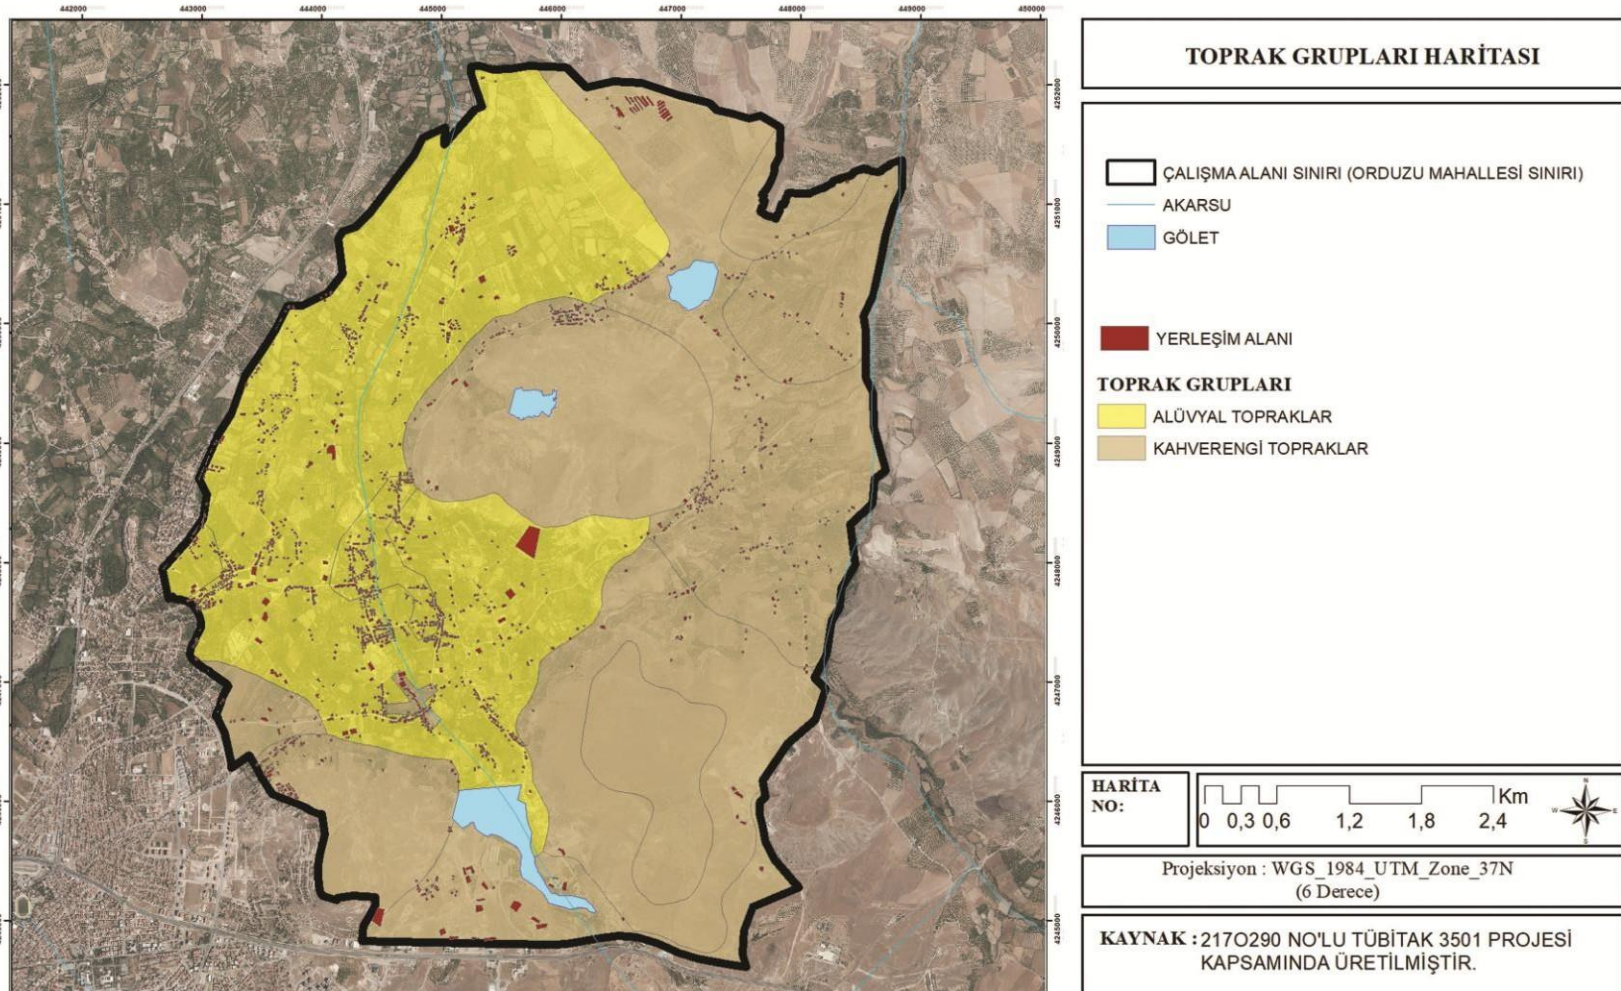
442000 443000 444000 445000 446000 447000 448000 449000 450000

4252000 4251000 4250000 4249000 4248000 4247000 4246000 4245000

TOPRAK GRUPLARI HARİTASI

ÇALIŞMA ALANI SINIRI (ORDUZU MAHALLESİ SINIRI)
AKARSU
GÖLET

YERLEŞİM ALANI

TOPRAK GRUPLARI
ALÜVYAL TOPRAKLAR
KAHVERENGİ TOPRAKLAR

HARİTA NO:

0 0,3 0,6 1,2 1,8 2,4 Km

N W E S

Projeksiyon : WGS_1984_UTM_Zone_37N (6 Derece)

KAYNAK : 217O290 NO'LU TÜBİTAK 3501 PROJESİ KAPSAMINDA ÜRETİLMİŞTİR.